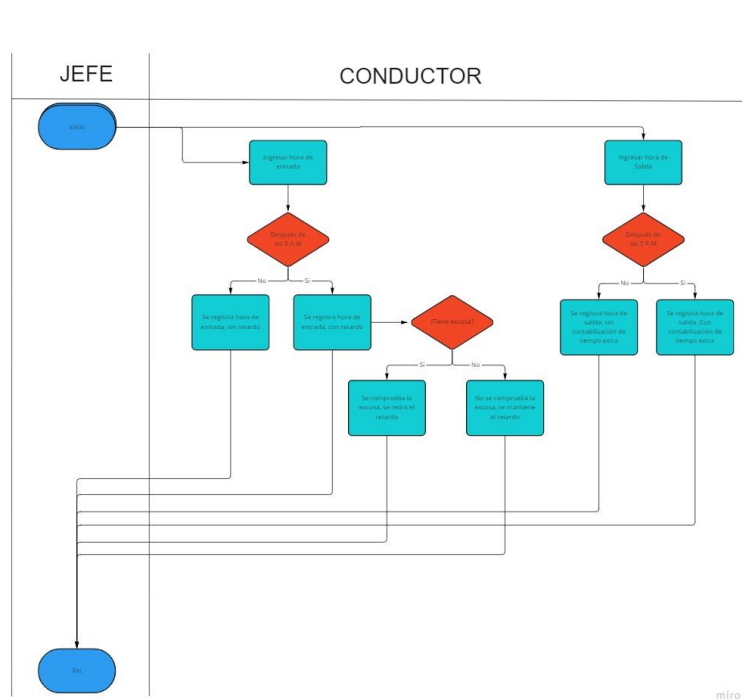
JEFE

CONDUCTOR

Inicio

Ingresar hora de entrada

Después de las 8 A.M

No

Si

Se registra hora de entrada, sin retardo

Se registra hora de entrada, con retardo

¿Tiene excusa?

Si

No

Se comprueba la excusa, se retira el retardo

No se comprueba la excusa, se mantiene el retardo

Ingresar hora de Salida

Después de las 5 P.M

No

Si

Se registra hora de salida, sin contabilización de tiempo extra

Se registra hora de salida, Con contabilización de tiempo extra

Fin

miro